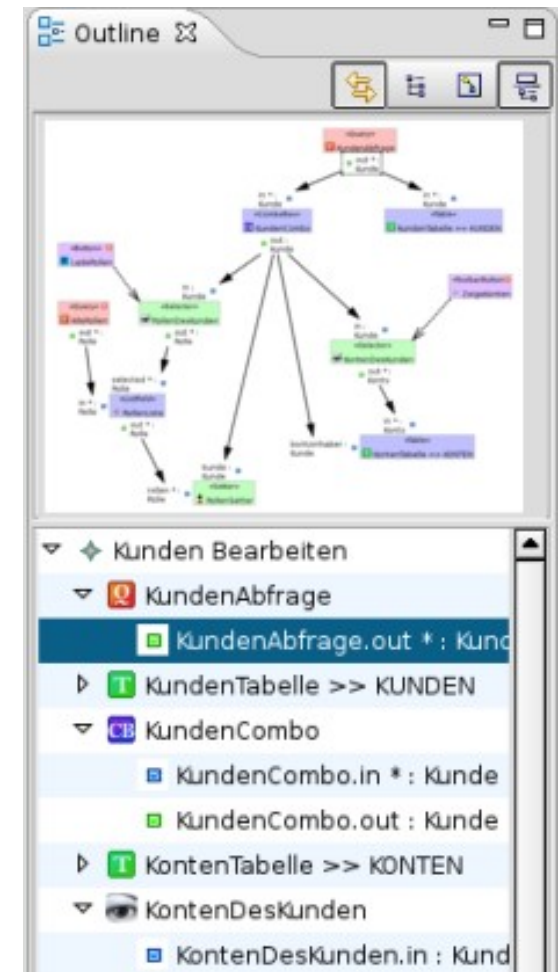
Outline

Kunden Bearbeiten
KundenAbfrage
KundenAbfrage.out * : Kunc
KundenTabelle >> KUNDEN
KundenCombo
KundenCombo.in * : Kunde
KundenCombo.out : Kunde
KontenTabelle >> KONTEN
KontenDesKunden
KontenDesKunden.in : Kund